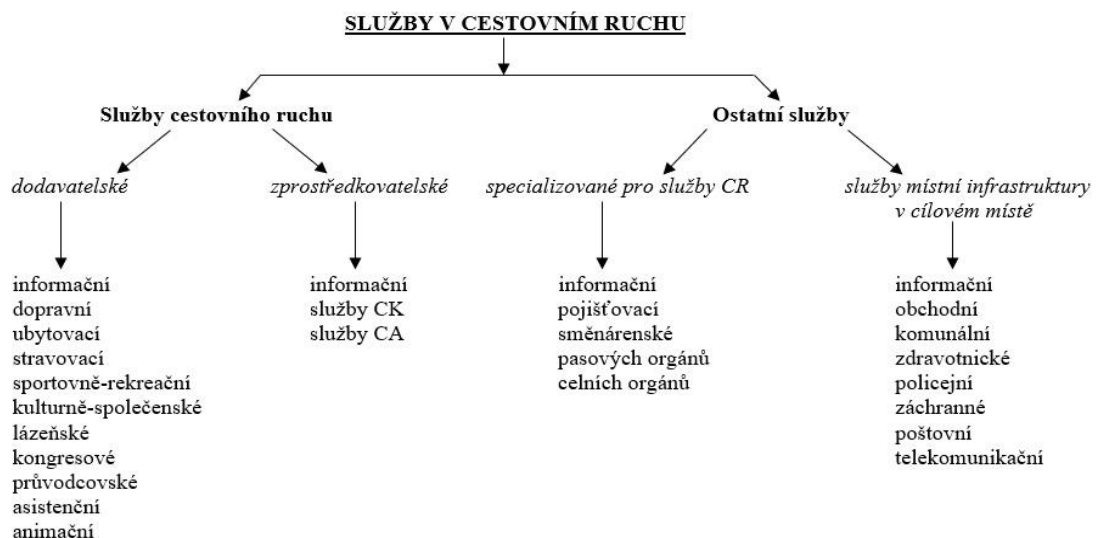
SLUŽBY V CESTOVNÍM RUCHU

Služby cestovního ruchu

Ostatní služby

dodavatelské

informační
dopravní
ubytovací
stravovací
sportovně-rekreační
kulturně-společenské
lázeňské
kongresové
průvodcovské
asistenční
animační

zprostředkovatelské

informační
služby CK
služby CA

specializované pro služby CR

informační
pojišťovací
směnárenské
pasových orgánů
celních orgánů

služby místní infrastruktury v cílovém místě

informační
obchodní
komunální
zdravotnické
policejní
záchranné
poštovní
telekomunikační